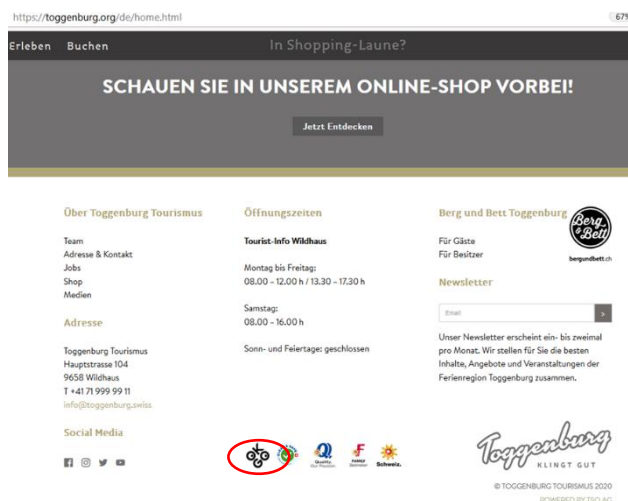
https://toggenburg.org/de/home.html 679

Erleben Buchen In Shopping-Laune?

SCHAUEN SIE IN UNSEREM ONLINE-SHOP VORBEI!

Jetzt Entdecken

Über Toggenburg Tourismus

Team
Adresse & Kontakt
Jobs
Shop
Medien

Adresse

Toggenburg Tourismus
Hauptstrasse 104
9658 Wildhaus
T +41 71 999 99 11
info@toggenburg.swiss

Social Media

Öffnungszeiten

Tourist-Info Wildhaus

Montag bis Freitag:
08.00 – 12.00 h / 13.30 – 17.30 h

Samstag:
08.00 – 16.00 h

Sonn- und Feiertage: geschlossen

Berg und Bett Toggenburg

Für Gäste
Für Besitzer

Berg & Bett
bergundbett.ch

Newsletter

Email

Unser Newsletter erscheint ein- bis zweimal pro Monat. Wir stellen für Sie die besten Inhalte, Angebote und Veranstaltungen der Ferienregion Toggenburg zusammen.

Quality
Family
Schweiz.

Toggenburg
KLINGT GUT

© TOGGENBURG TOURISMUS 2020
POWERED BY TEO AG